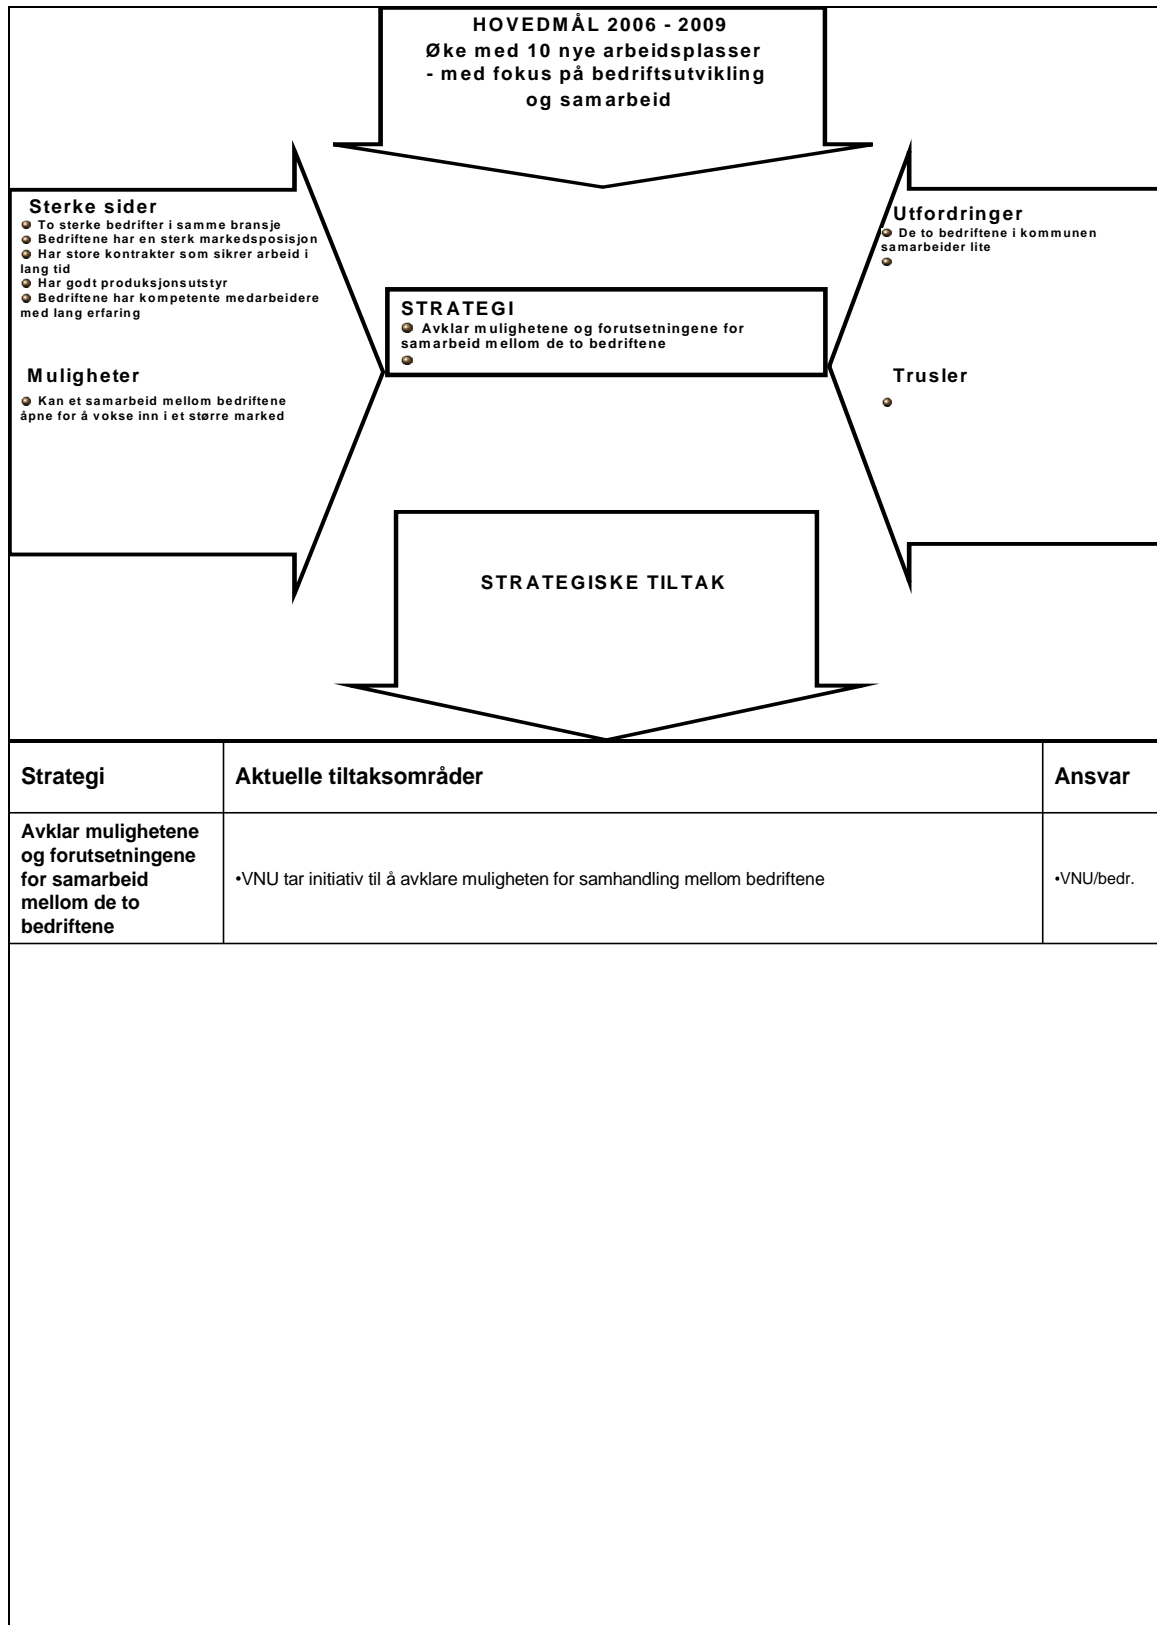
HOVEDMÅL 2006 - 2009
Øke med 10 nye arbeidsplasser - med fokus på bedriftsutvikling og samarbeid

Sterke sider
To sterke bedrifter i samme bransje
Bedriftene har en sterk markedsposisjon
Har store kontrakter som sikrer arbeid i lang tid
Har godt produksjonsutstyr
Bedriftene har kompetente medarbeidere med lang erfaring

Muligheter
Kan et samarbeid mellom bedriftene åpne for å vokse inn i et større marked

STRATEGI
Avklar mulighetene og forutsetningene for samarbeid mellom de to bedriftene

Utfordringer
De to bedriftene i kommunen samarbeider lite

Trusler

STRATEGISKE TILTAK

| Strategi | Aktuelle tiltaksområder | Ansvar |
|---|---|---|
| Avklar mulighetene og forutsetningene for samarbeid mellom de to bedriftene | •VNU tar initiativ til å avklare muligheten for samhandling mellom bedriftene | •VNU/bedr. |